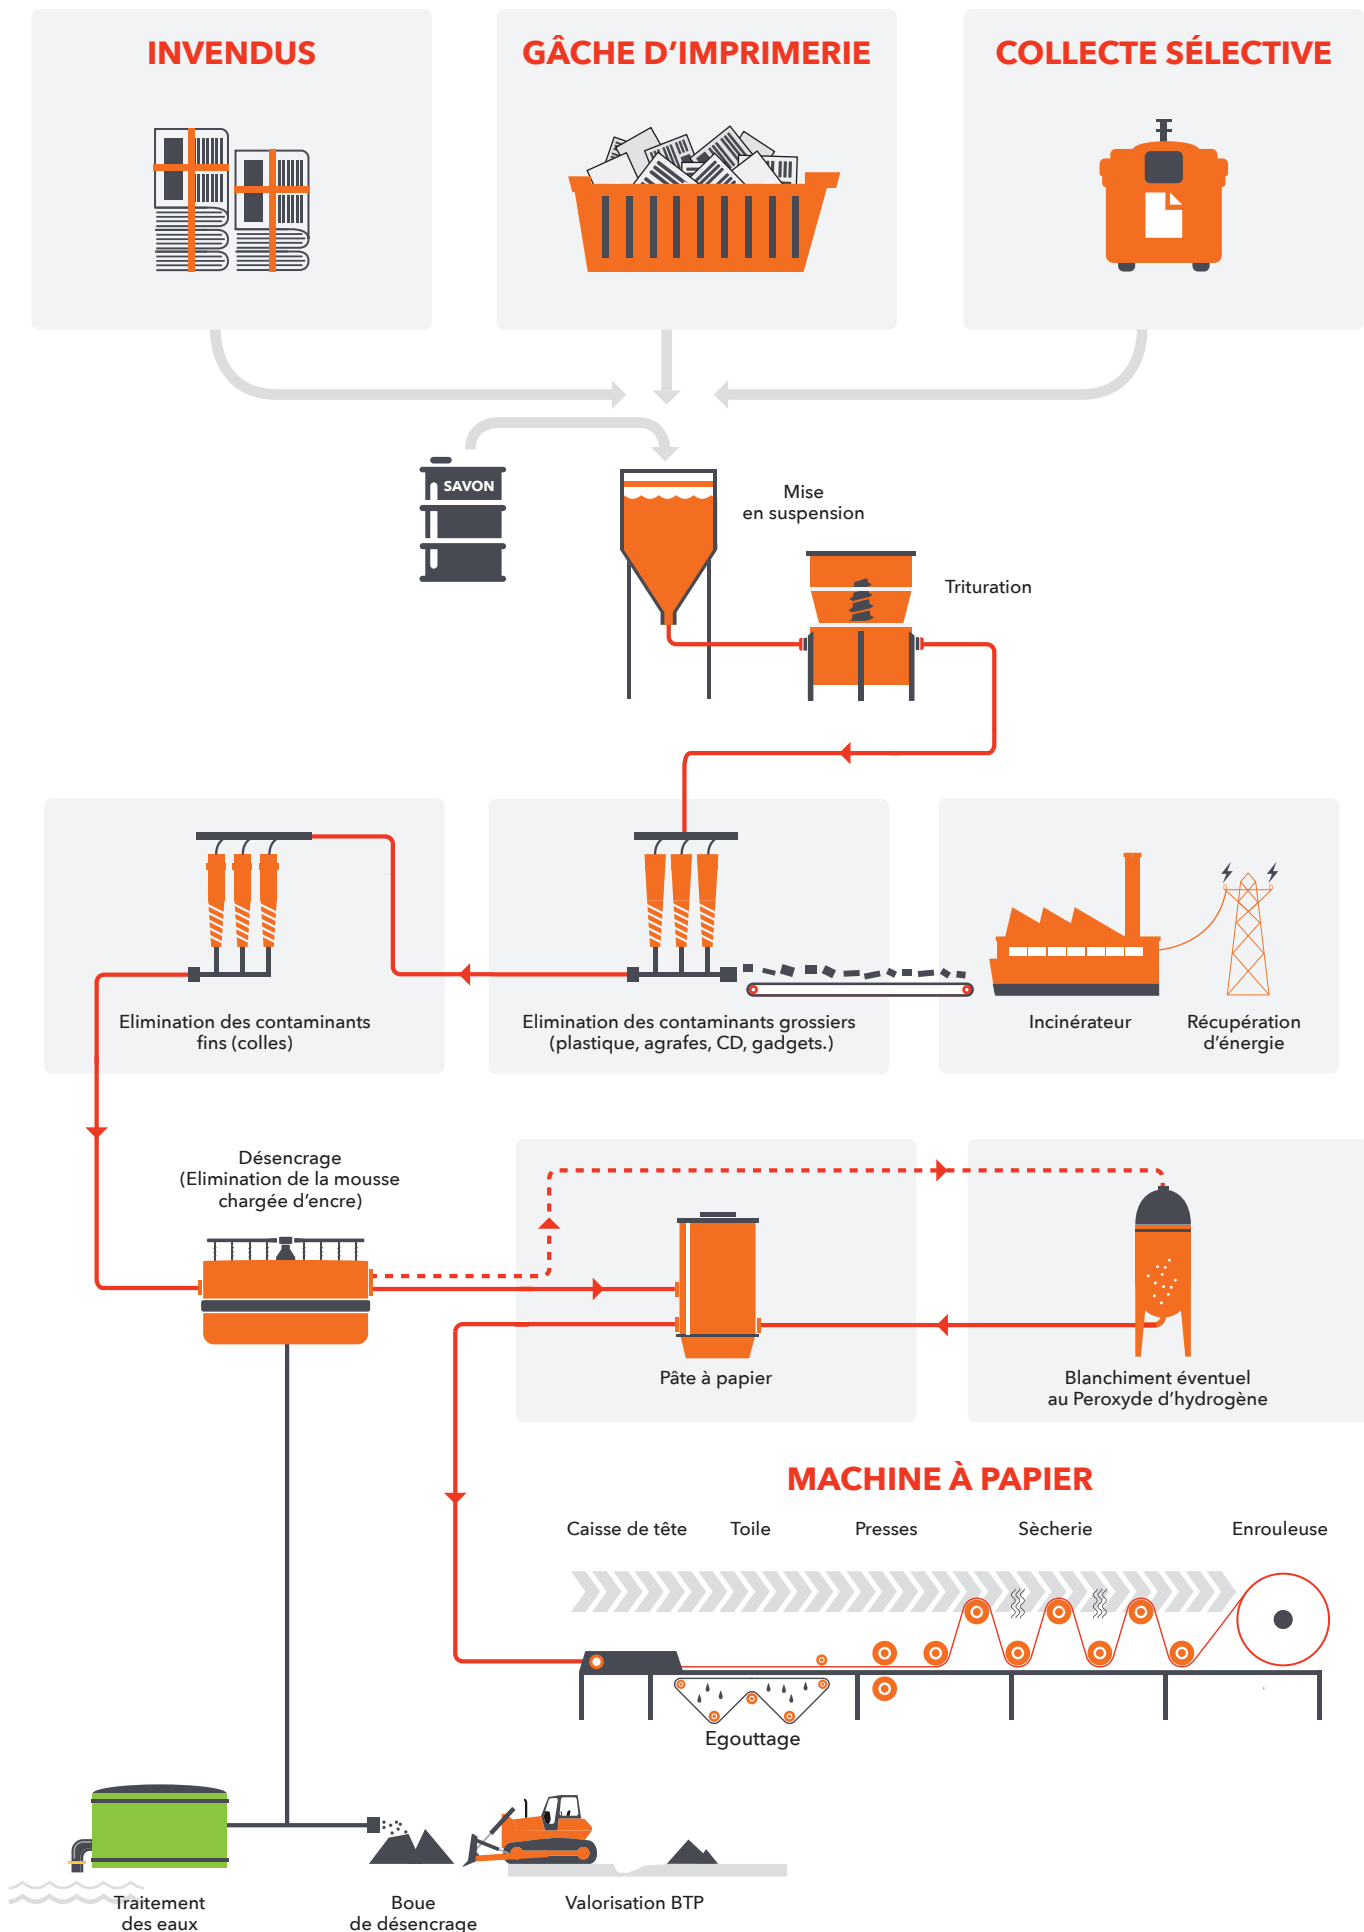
INVENDUS

GÂCHE D'IMPRIMERIE

COLLECTE SÉLECTIVE

SAVON

Mise en suspension

Trituration

Elimination des contaminants fins (colles)

Elimination des contaminants grossiers (plastique, agrafes, CD, gadgets.)

Incinérateur

Récupération d'énergie

Désencrage (Elimination de la mousse chargée d'encre)

Pâte à papier

Blanchiment éventuel au Peroxyde d'hydrogène

MACHINE À PAPIER

Caisse de tête

Toile

Presses

Sècherie

Enrouleuse

Egouttage

Traitement des eaux

Boue de désencrage

Valorisation BTP